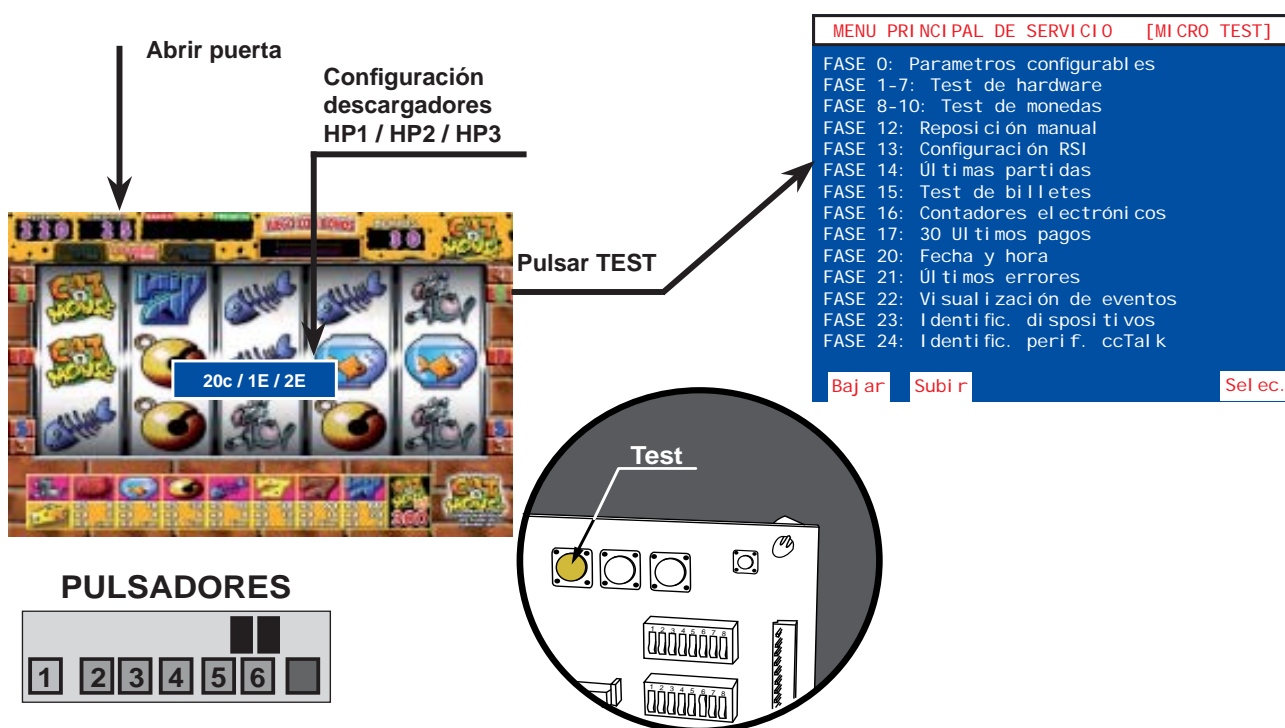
Abrir puerta

Configuración descargadores HP1 / HP2 / HP3

Pulsar TEST

20c / 1E / 2E

MENU PRINCIPAL DE SERVICIO [MICRO TEST]
FASE 0: Parametros configurables
FASE 1-7: Test de hardware
FASE 8-10: Test de monedas
FASE 12: Reposición manual
FASE 13: Configuración RSI
FASE 14: Últimas partidas
FASE 15: Test de billetes
FASE 16: Contadores electrónicos
FASE 17: 30 Ultimos pagos
FASE 20: Fecha y hora
FASE 21: Últimos errores
FASE 22: Visualización de eventos
FASE 23: Identific. dispositivos
FASE 24: Identific. perif. ccTalk

Bajar Subir Selec.

Test

PULSADORES

1 2 3 4 5 6